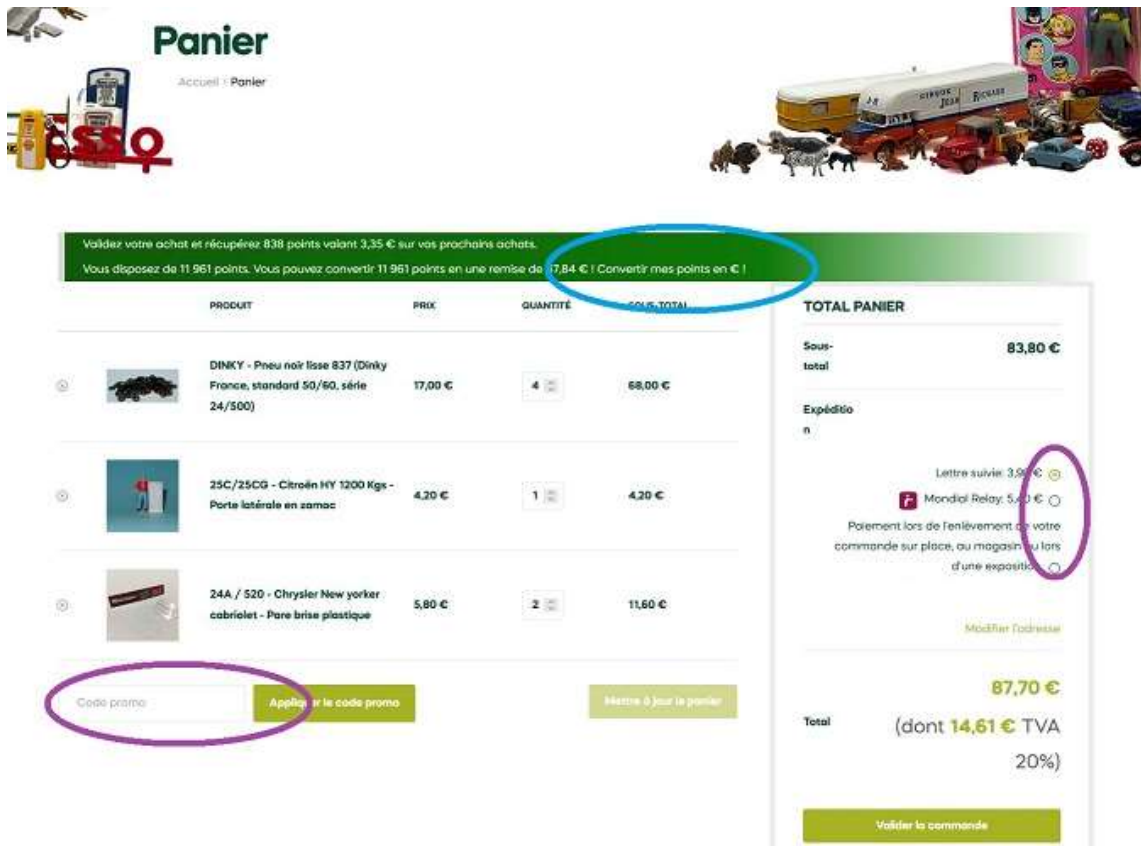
Panier

Accueil › Panier

Validez votre achat et récupérez 838 points valant 3,35 € sur vos prochains achats.
Vous disposez de 11 961 points. Vous pouvez convertir 11 961 points en une remise de 47,84 € ! Convertir mes points en € !

| | | PRODUIT | PRIX | QUANTITÉ | SOUS-TOTAL |
|---|---|---|---|---|---|
| ⊗ | | DINKY - Pneu noir lisse 837 (Dinky France, standard 50/60, série 24/500) | 17,00 € | 4 | 68,00 € |
| ⊗ | | 25C/25CG - Citroën HY 1200 Kgs - Porte latérale en zamac | 4,20 € | 1 | 4,20 € |
| ⊗ | | 24A / 520 - Chrysler New yorker cabriolet - Pare brise plastique | 5,80 € | 2 | 11,60 € |

Code promo
Appliquer le code promo
Mettre à jour le panier

TOTAL PANIER

Sous-total 83,80 €

Expédition

Lettre suivie: 3,90 €
Mondial Relay: 5,40 €
Paiement lors de l'enlèvement de votre commande sur place, au magasin ou lors d'une exposition

Modifier l'adresse

Total 87,70 € (dont 14,61 € TVA 20%)

Valider la commande